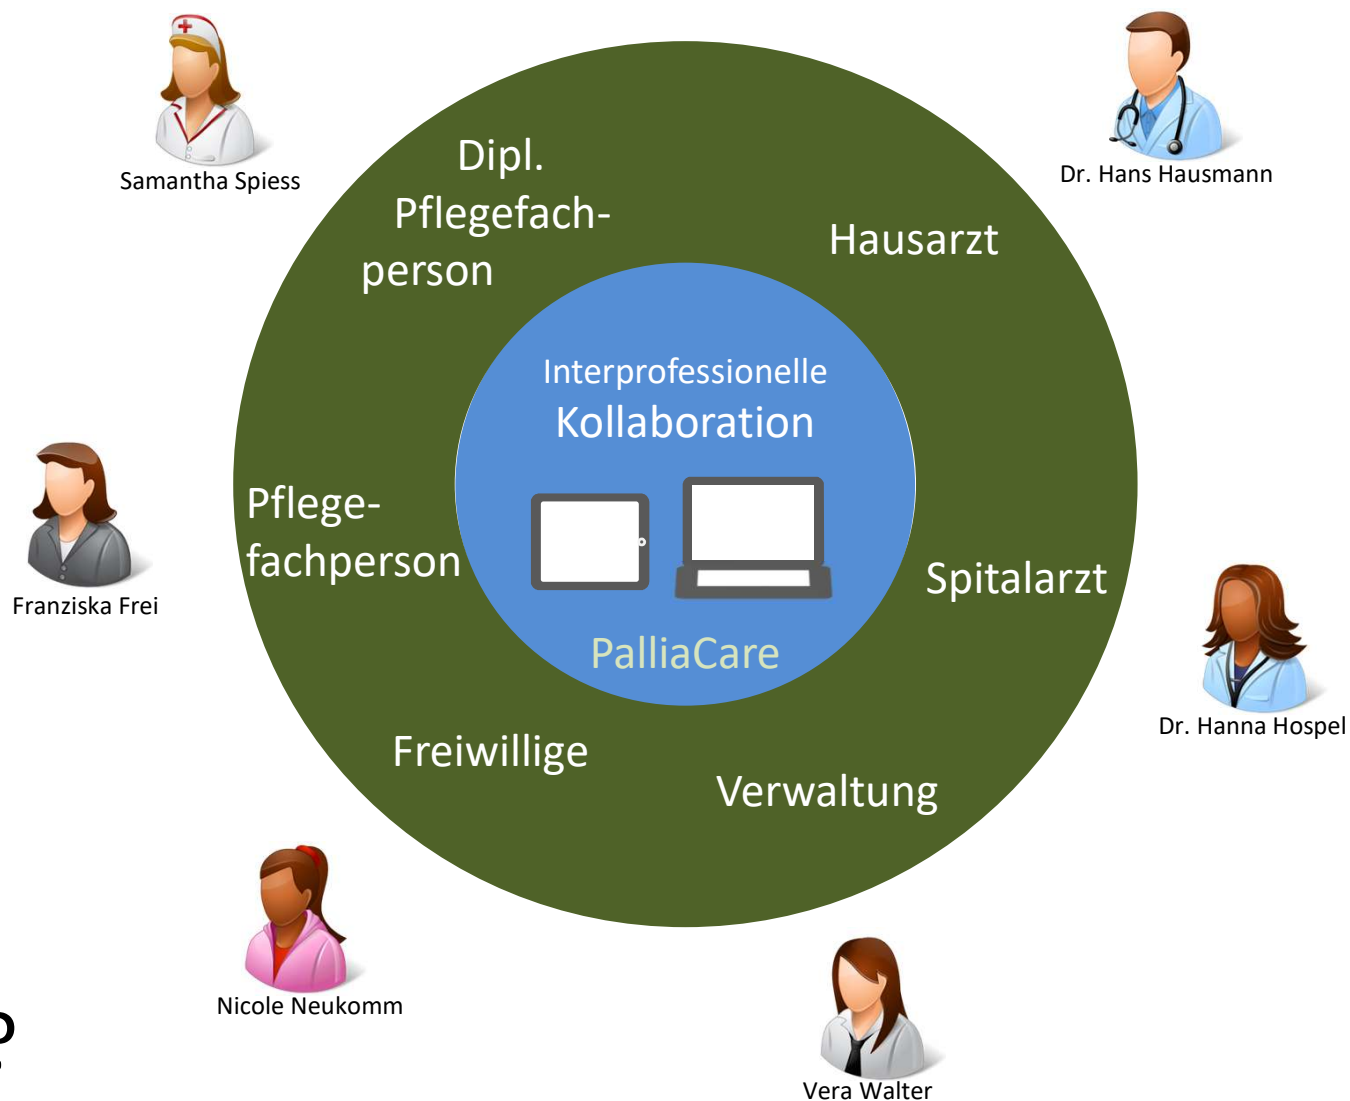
Samantha Spiess

Dipl. Pflegefachperson

Hausarzt

Dr. Hans Hausmann

Interprofessionelle Kollaboration

PalliaCare

Pflegefachperson

Franziska Frei

Spitalarzt

Dr. Hanna Hospel

Freiwillige

Verwaltung

Nicole Neukomm

Vera Walter